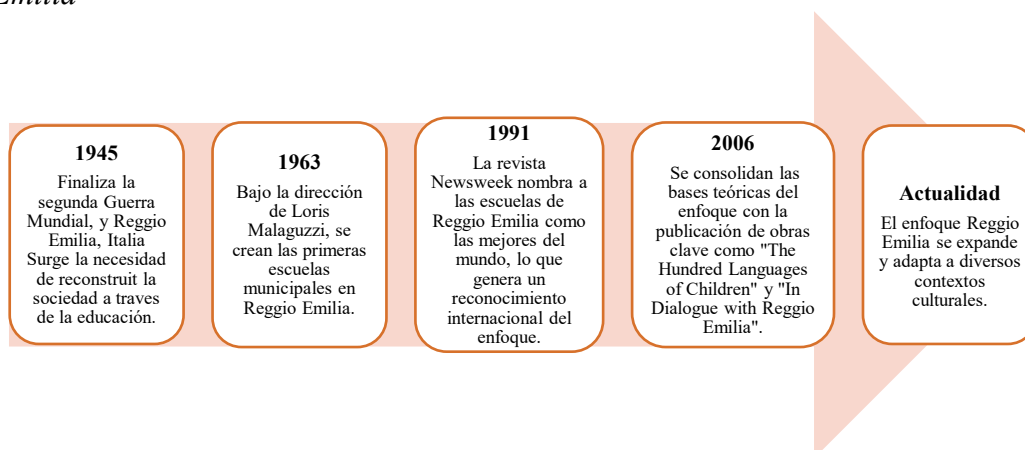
Emilia

1945
Finaliza la segunda Guerra Mundial, y Reggio Emilia, Italia Surge la necesidad de reconstruit la sociedad a traves de la educación.

1963
Bajo la dirección de Loris Malaguzzi, se crean las primeras escuelas municipales en Reggio Emilia.

1991
La revista Newsweek nombra a las escuelas de Reggio Emilia como las mejores del mundo, lo que genera un reconocimiento internacional del enfoque.

2006
Se consolidan las bases teóricas del enfoque con la publicación de obras clave como "The Hundred Languages of Children" y "In Dialogue with Reggio Emilia".

Actualidad
El enfoque Reggio Emilia se expande y adapta a diversos contextos culturales.